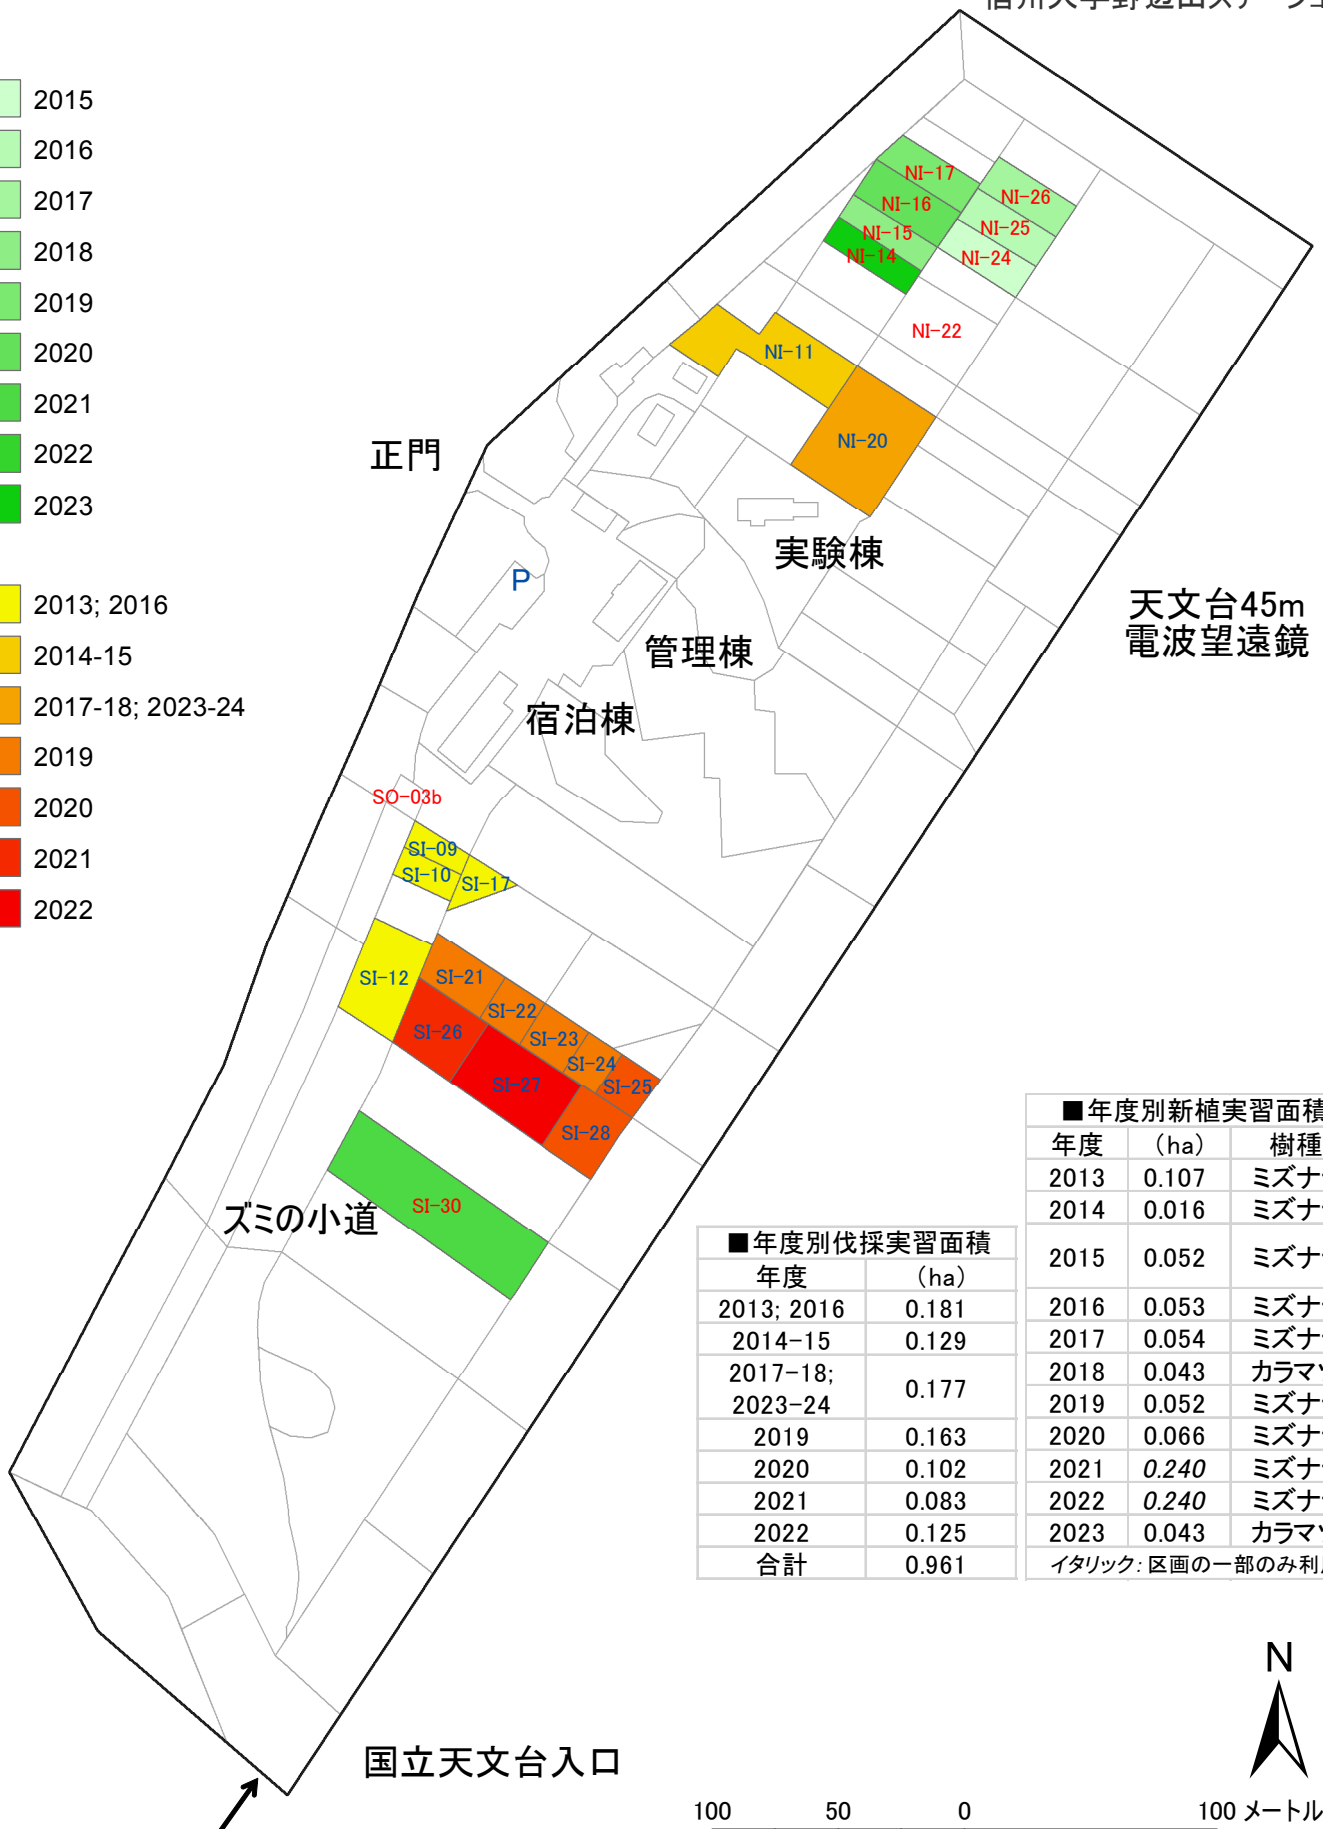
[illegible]

2015
2016
2017
2018
2019
2020
2021
2022
2023

2013; 2016
2014-15
2017-18; 2023-24
2019
2020
2021
2022

NI-17
NI-26
NI-16
NI-25
NI-15
NI-14
NI-24
NI-22
NI-11
NI-20

正門
P
実験棟
天文台45m 電波望遠鏡
管理棟
宿泊棟

SO-03b
SI-09
SI-10
SI-17
SI-12
SI-21
SI-22
SI-26
SI-23
SI-24
SI-27
SI-25
SI-28
SI-30

ズミの小道

■年度別新植実習面積

| 年度 | (ha) | 樹種 |
|---|---|---|
| 2013 | 0.107 | ミズナ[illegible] |
| 2014 | 0.016 | ミズナ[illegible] |
| 2015 | 0.052 | ミズナ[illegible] |
| 2016 | 0.053 | ミズナ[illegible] |
| 2017 | 0.054 | ミズナ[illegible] |
| 2018 | 0.043 | カラマ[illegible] |
| 2019 | 0.052 | ミズナ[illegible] |
| 2020 | 0.066 | ミズナ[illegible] |
| 2021 | *0.240* | ミズナ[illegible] |
| 2022 | *0.240* | ミズナ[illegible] |
| 2023 | 0.043 | カラマ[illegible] |

イタリック: 区画の一部のみ利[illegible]

■年度別伐採実習面積

| 年度 | (ha) |
|---|---|
| 2013; 2016 | 0.181 |
| 2014-15 | 0.129 |
| 2017-18; 2023-24 | 0.177 |
| 2019 | 0.163 |
| 2020 | 0.102 |
| 2021 | 0.083 |
| 2022 | 0.125 |
| 合計 | 0.961 |

N

国立天文台入口

100 50 0 100 メートル